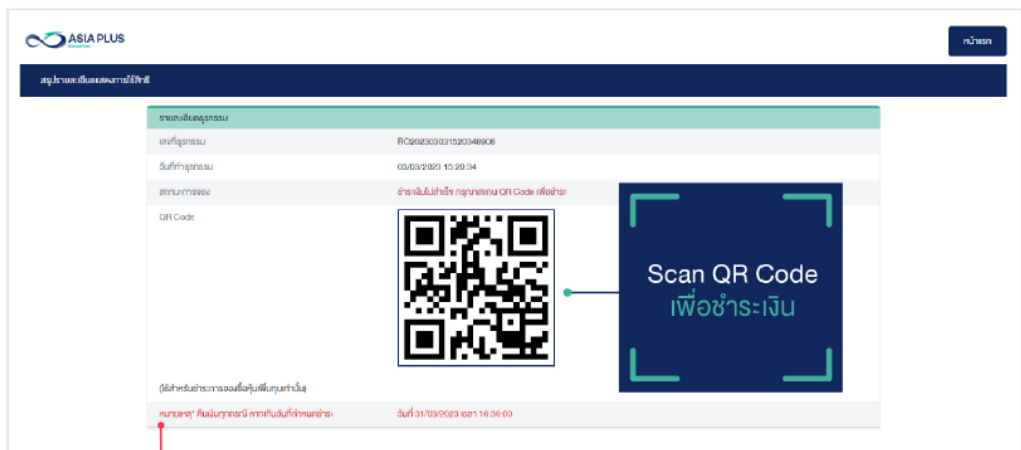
ASIA PLUS

หน้าแรก

สรุปรายละเอียดแสดงการใช้สิทธิ์

รายละเอียดธุรกรรม

| | |
|---|---|
| เลขที่ธุรกรรม | RC20230331520348908 |
| วันที่ทำธุรกรรม | 03/03/2023 15:20:34 |
| สถานะการจอง | ชำระเงินไม่สำเร็จ กรุณาสแกน QR Code เพื่อชำระ |
| QR Code | |

Scan QR Code
เพื่อชำระเงิน

(ใช้สำหรับชำระการจองซื้อหุ้นเพิ่มทุนเท่านั้น)

หมายเหตุ* คืนเงินทุกกรณี หากเกินวันที่กำหนดชำระ | วันที่ 31/03/2023 เวลา 16:30:00